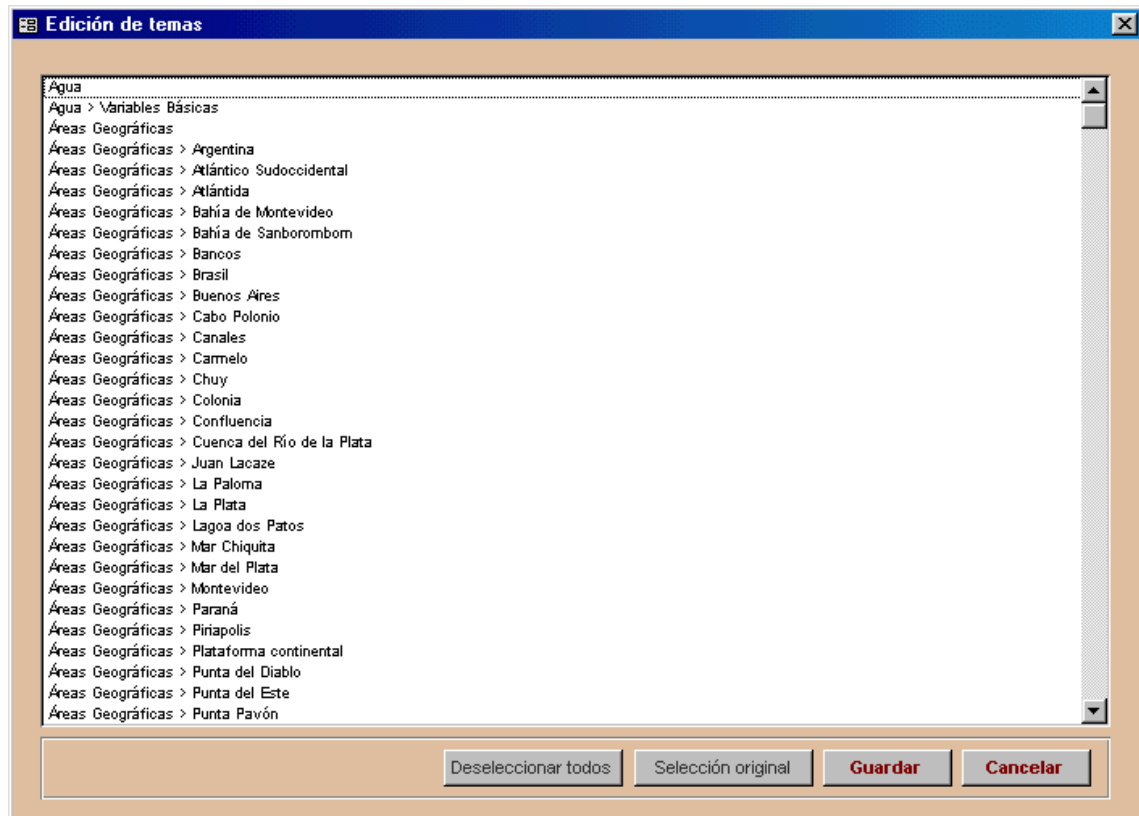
Edición de temas

Agua
Agua > Variables Básicas
Áreas Geográficas
Áreas Geográficas > Argentina
Áreas Geográficas > Atlántico Sudoccidental
Áreas Geográficas > Atlántida
Áreas Geográficas > Bahía de Montevideo
Áreas Geográficas > Bahía de Sanborombom
Áreas Geográficas > Bancos
Áreas Geográficas > Brasil
Áreas Geográficas > Buenos Aires
Áreas Geográficas > Cabo Polonio
Áreas Geográficas > Canales
Áreas Geográficas > Carmelo
Áreas Geográficas > Chuy
Áreas Geográficas > Colonia
Áreas Geográficas > Confluencia
Áreas Geográficas > Cuenca del Río de la Plata
Áreas Geográficas > Juan Lacaze
Áreas Geográficas > La Paloma
Áreas Geográficas > La Plata
Áreas Geográficas > Lagoa dos Patos
Áreas Geográficas > Mar Chiquita
Áreas Geográficas > Mar del Plata
Áreas Geográficas > Montevideo
Áreas Geográficas > Paraná
Áreas Geográficas > Piriapolis
Áreas Geográficas > Plataforma continental
Áreas Geográficas > Punta del Diablo
Áreas Geográficas > Punta del Este
Áreas Geográficas > Punta Pavón

Deseleccionar todos
Selección original
Guardar
Cancelar